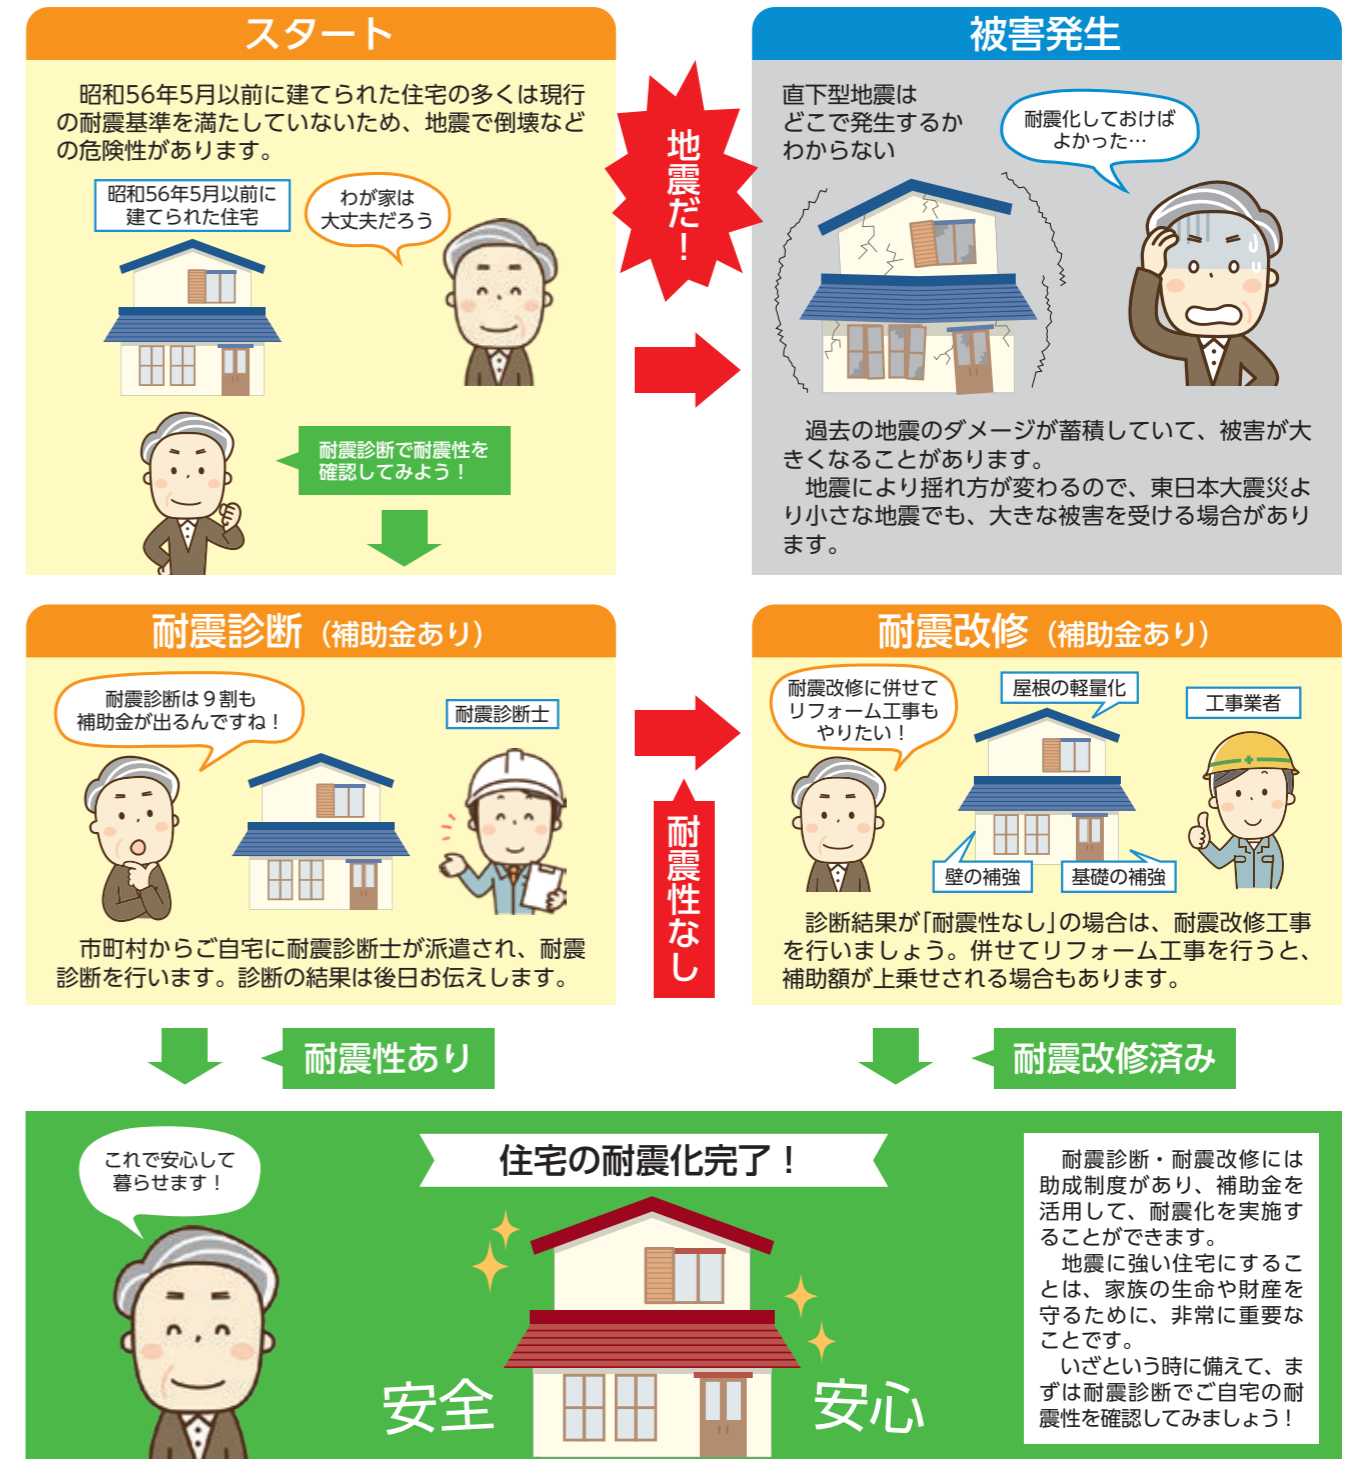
スタート

昭和56年5月以前に建てられた住宅の多くは現行の耐震基準を満たしていないため、地震で倒壊などの危険性があります。

昭和56年5月以前に建てられた住宅

わが家は大丈夫だろう

耐震診断で耐震性を確認してみよう！

地震だ！

被害発生

直下型地震はどこで発生するかわからない

耐震化しておけばよかった…

過去の地震のダメージが蓄積していて、被害が大きくなることがあります。

地震により揺れ方が変わるので、東日本大震災より小さな地震でも、大きな被害を受ける場合があります。

耐震診断（補助金あり）

耐震診断は９割も補助金が出るんですね！

耐震診断士

市町村からご自宅に耐震診断士が派遣され、耐震診断を行います。診断の結果は後日お伝えします。

耐震性なし

耐震改修（補助金あり）

耐震改修に併せてリフォーム工事もやりたい！

屋根の軽量化

工事業者

壁の補強

基礎の補強

診断結果が「耐震性なし」の場合は、耐震改修工事を行いましょう。併せてリフォーム工事を行うと、補助額が上乗せされる場合もあります。

耐震性あり

耐震改修済み

これで安心して暮らせます！

住宅の耐震化完了！

安全

安心

耐震診断・耐震改修には助成制度があり、補助金を活用して、耐震化を実施することができます。

地震に強い住宅にすることは、家族の生命や財産を守るために、非常に重要なことです。

いざという時に備えて、まずは耐震診断でご自宅の耐震性を確認してみましょう！